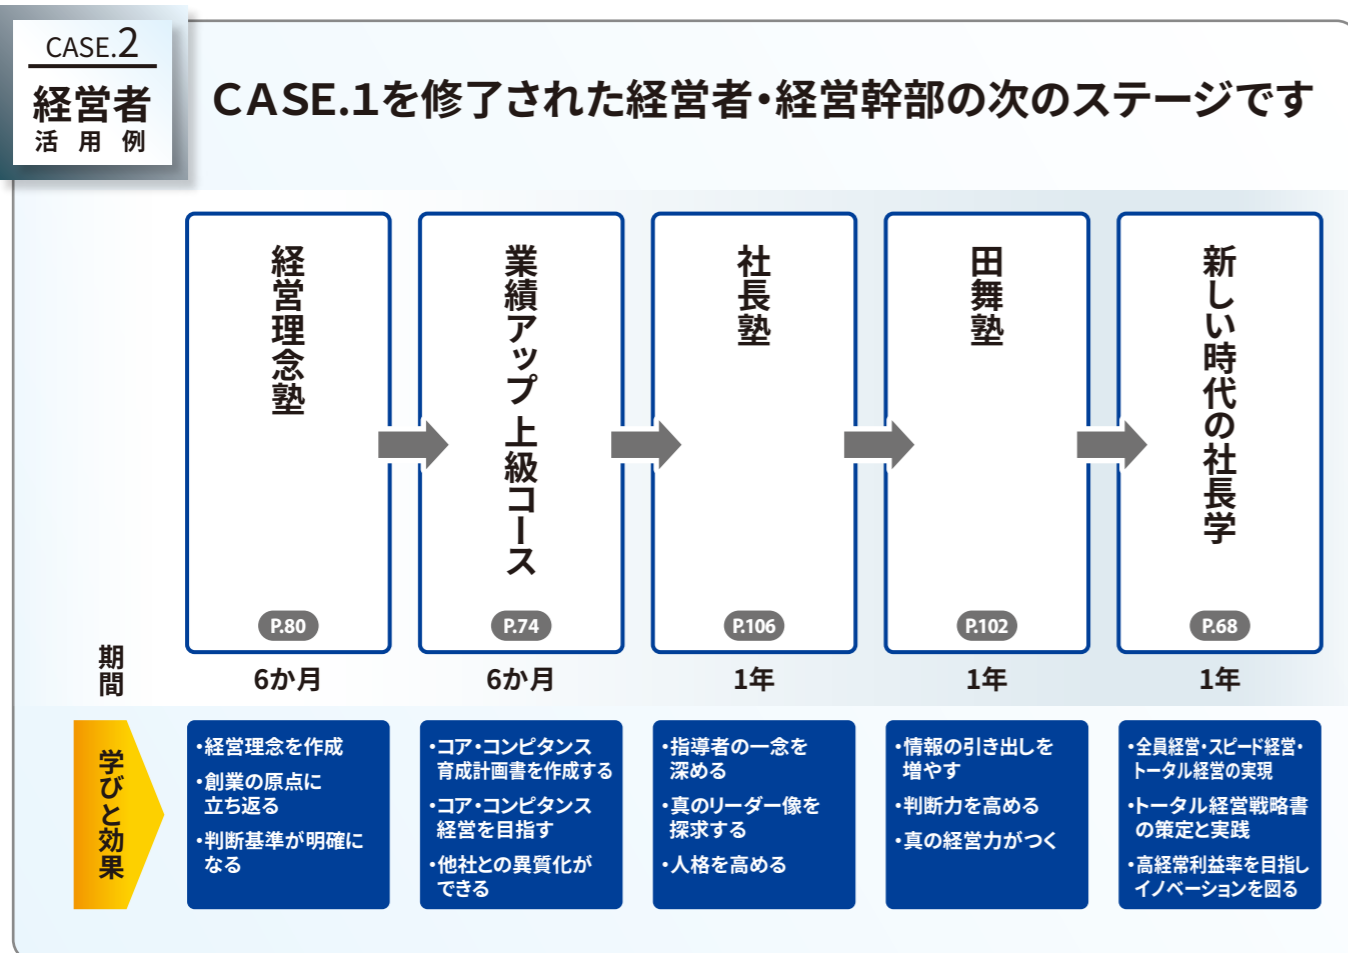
CASE.2
経営者
活 用 例

CASE.1を修了された経営者・経営幹部の次のステージです

経営理念塾
P.80

業績アップ上級コース
P.74

社長塾
P.106

田舞塾
P.102

新しい時代の社長学
P.68

期間

6か月

6か月

1年

1年

1年

学びと効果

・経営理念を作成
・創業の原点に立ち返る
・判断基準が明確になる

・コア・コンピタンス育成計画書を作成する
・コア・コンピタンス経営を目指す
・他社との異質化ができる

・指導者の一念を深める
・真のリーダー像を探求する
・人格を高める

・情報の引き出しを増やす
・判断力を高める
・真の経営力がつく

・全員経営・スピード経営・トータル経営の実現
・トータル経営戦略書の策定と実践
・高経常利益率を目指しイノベーションを図る